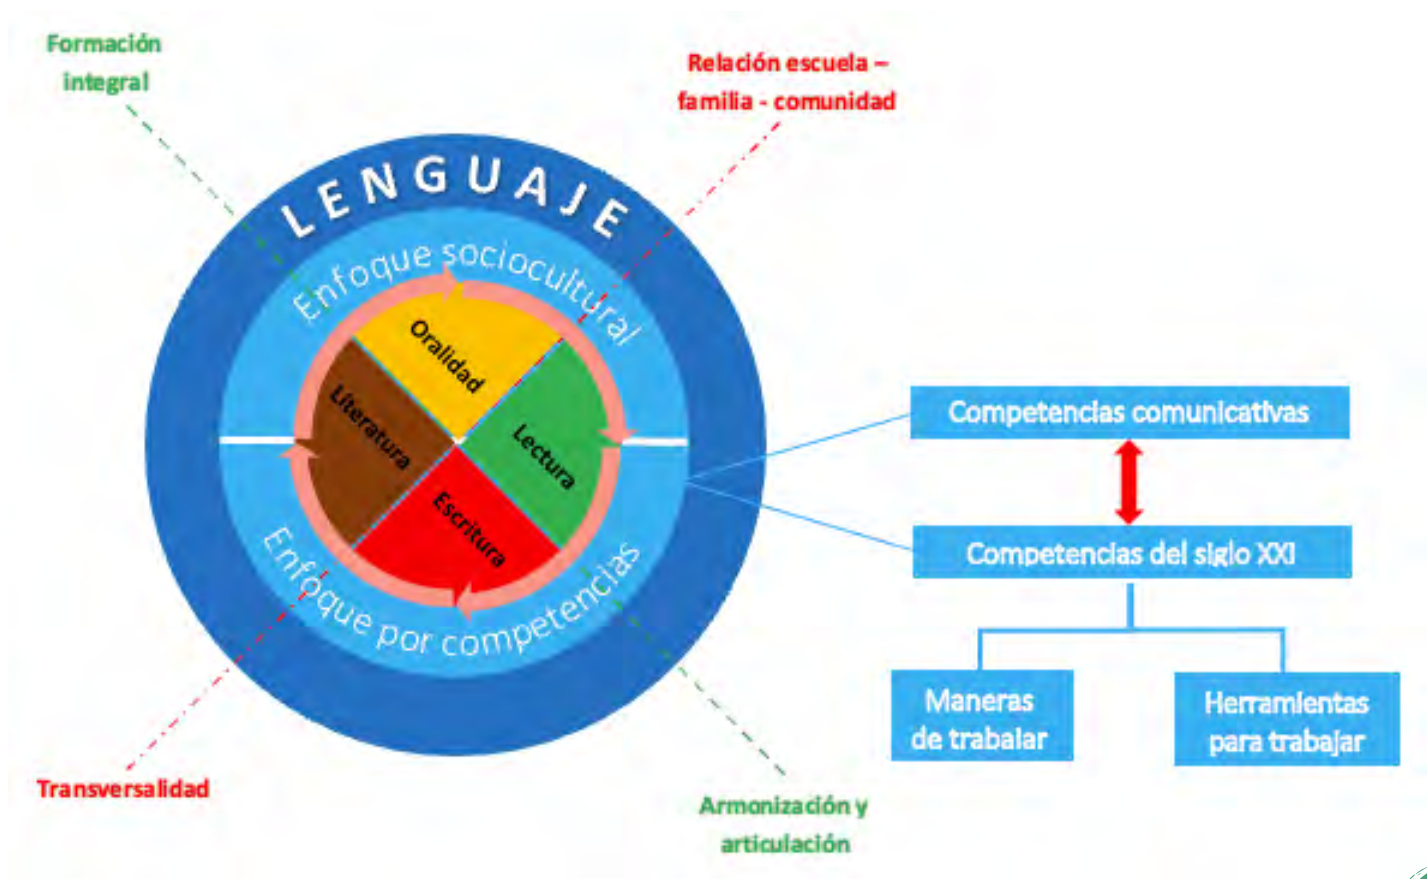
Formación integral

Relación escuela – familia - comunidad

LENGUAJE

Enfoque sociocultural

Oralidad

Lectura

Literatura

Escritura

Enfoque por competencias

Competencias comunicativas

Competencias del siglo XXI

Maneras de trabajar

Herramientas para trabajar

Transversalidad

Armonización y articulación